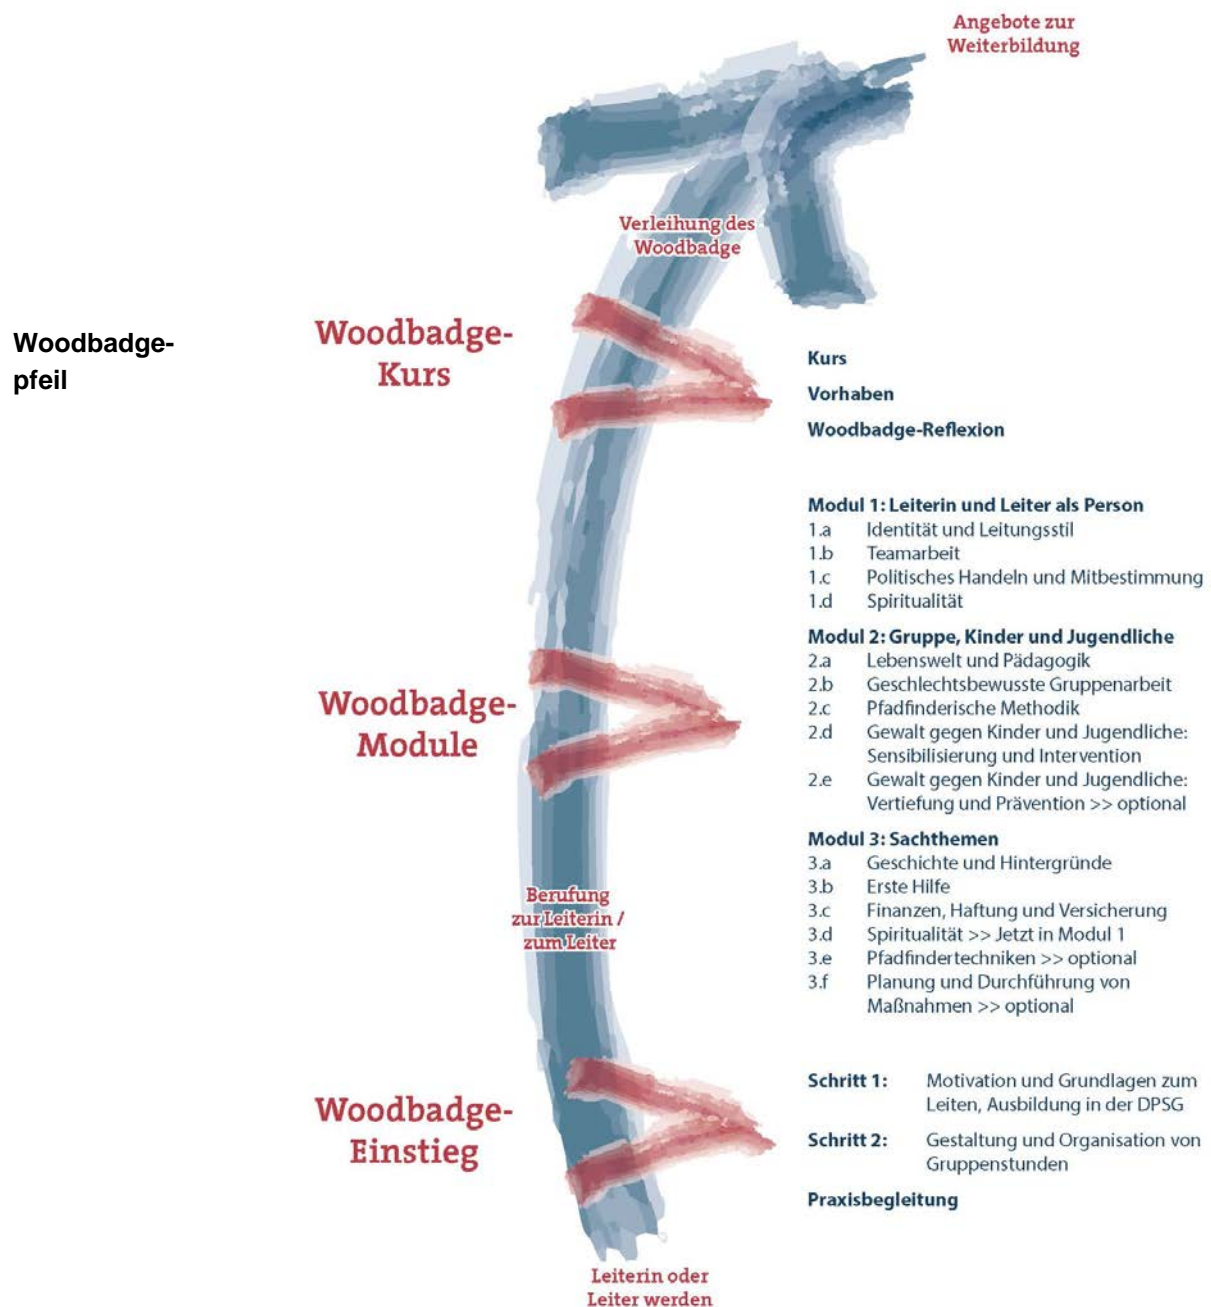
Woodbadgepfeil

Angebote zur Weiterbildung

Verleihung des Woodbadge

Woodbadge-Kurs

Kurs

Vorhaben

Woodbadge-Reflexion

Modul 1: Leiterin und Leiter als Person
1.a Identität und Leitungsstil
1.b Teamarbeit
1.c Politisches Handeln und Mitbestimmung
1.d Spiritualität

Modul 2: Gruppe, Kinder und Jugendliche
2.a Lebenswelt und Pädagogik
2.b Geschlechtsbewusste Gruppenarbeit
2.c Pfadfinderische Methodik
2.d Gewalt gegen Kinder und Jugendliche: Sensibilisierung und Intervention
2.e Gewalt gegen Kinder und Jugendliche: Vertiefung und Prävention >> optional

Woodbadge-Module

Modul 3: Sachthemen
3.a Geschichte und Hintergründe
3.b Erste Hilfe
3.c Finanzen, Haftung und Versicherung
3.d Spiritualität >> Jetzt in Modul 1
3.e Pfadfindertechniken >> optional
3.f Planung und Durchführung von Maßnahmen >> optional

Berufung zur Leiterin / zum Leiter

Woodbadge-Einstieg

Schritt 1: Motivation und Grundlagen zum Leiten, Ausbildung in der DPSG

Schritt 2: Gestaltung und Organisation von Gruppenstunden

Praxisbegleitung

Leiterin oder Leiter werden